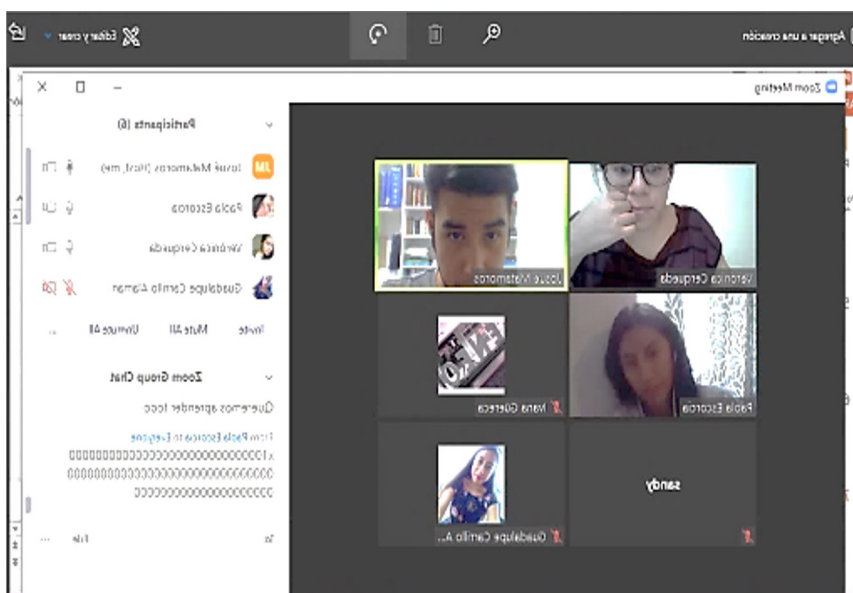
Agregar a una creación

Editar y crear

Zoom Meeting

Participants (6)

Josué Matamoros (Host, me)

Paola Escorza

Verónica Cerqueda

Guadalupe Carrillo Aleman

Invite

Mute All

Unmute All

...

Zoom Group Chat

Queremos aprender tocc

From Paola Escorza to Everyone:

x1000000000000000000000000000000000000000000000000000000000000000000

File

...

Josue Matamoros

Veronica Cerqueda

Naina Guereca

Paola Escorza

sandy

Guadalupe Carrillo A...